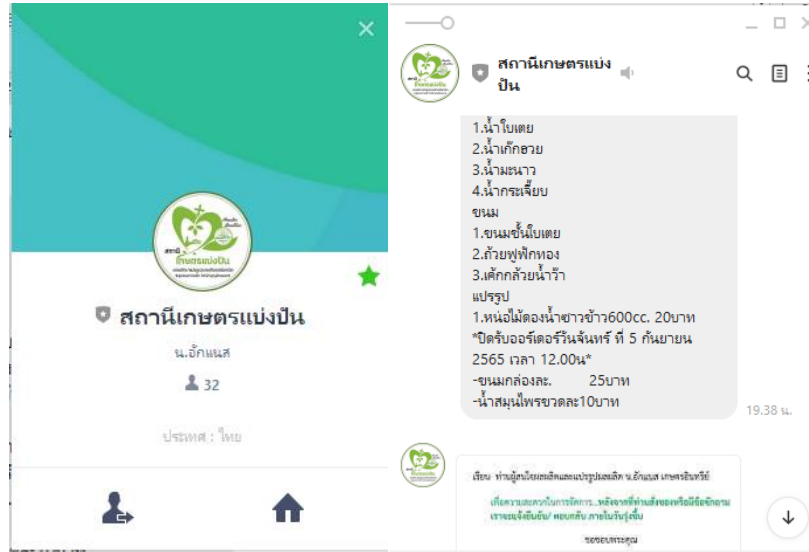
สถานีเกษตรแบ่งปัน

น.อักแนส

32

ประเทศ : ไทย

สถานีเกษตรแบ่งปัน

1.น้ำใบเตย
2.น้ำเก๊กฮวย
3.น้ำมะนาว
4.น้ำกระเจี๊ยบ
ขนม
1.ขนมชั้นใบเตย
2.ถ้วยฟูฟักทอง
3.เค้กกล้วยน้ำว้า
แปรรูป
1.หน่อไม้ดองน้ำซาวข้าว600cc. 20บาท
*ปิดรับออร์เดอร์วันจันทร์ ที่ 5 กันยายน 2565 เวลา 12.00น*
-ขนมกล่องละ. 25บาท
-น้ำสมุนไพรขวดละ10บาท

19.38 น.

เรียน ท่านผู้สนใจผลผลิตและแปรรูปผลผลิต น.อักแนส เกษตรอินทรีย์

เพื่อความสะดวกในการจัดการ...หลังจากที่ท่านสั่งของหรือมีข้อซักถาม เราจะยืนยัน/ ตอบกลับ ภายในวันรุ่งขึ้น

ขอขอบพระคุณ